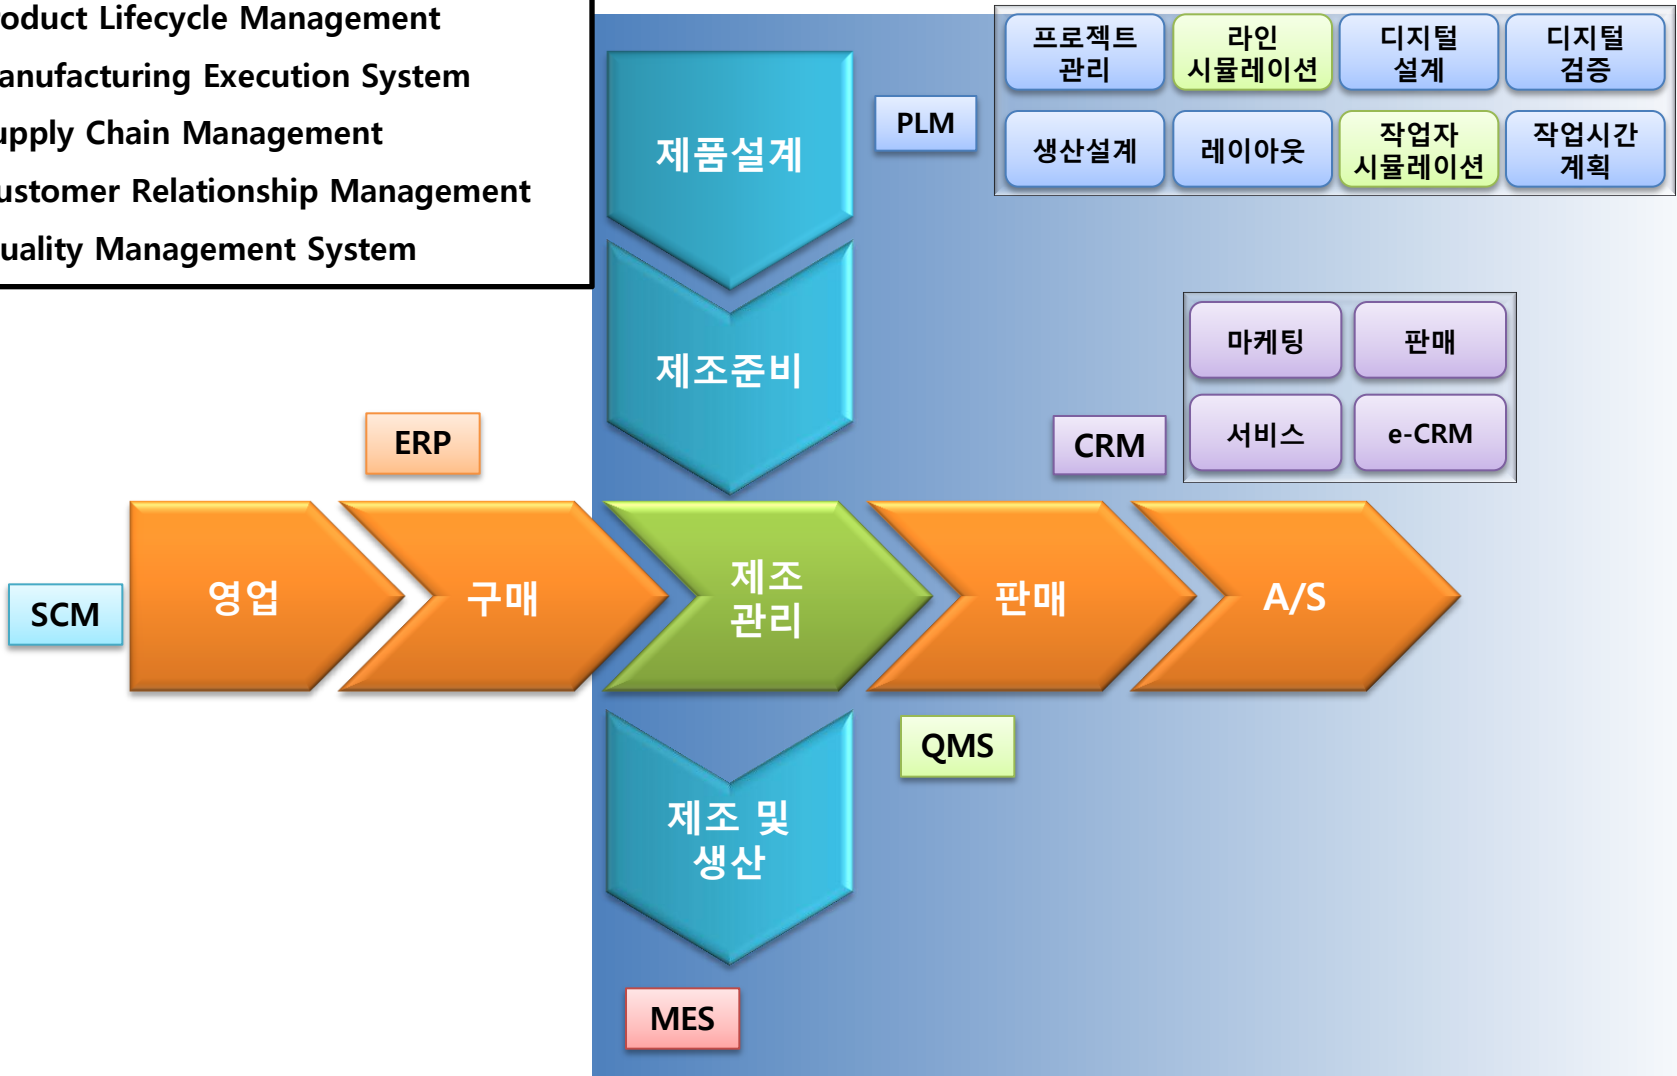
oduct Lifecycle Management
anufacturing Execution System
upply Chain Management
ustomer Relationship Management
uality Management System

제품설계

PLM

| 프로젝트 관리 | 라인 시뮬레이션 | 디지털 설계 | 디지털 검증 |
|---|---|---|---|
| 생산설계 | 레이아웃 | 작업자 시뮬레이션 | 작업시간 계획 |

제조준비

| 마케팅 | 판매 |
|---|---|
| 서비스 | e-CRM |

CRM

ERP

SCM

영업

구매

제조 관리

판매

A/S

QMS

제조 및 생산

MES